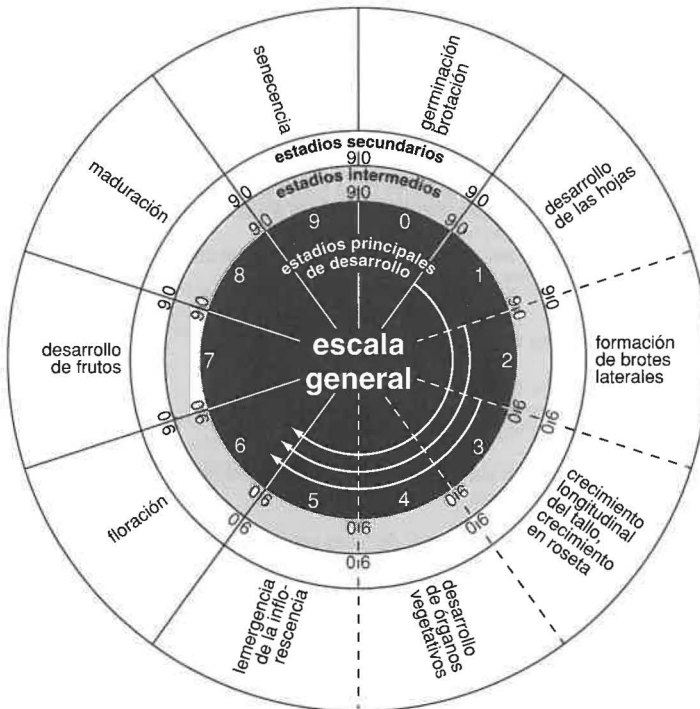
senecencia

germinación brotación

maduración

estadios secundarios

estadios intermedios

desarrollo de las hojas

9|0

9|0

9|0

9|0

9|0

9

0

estadios principales de desarrollo

8

1

9|0

9|0

9|0

desarrollo de frutos

7

escala general

2

formación de brotes laterales

0|6

0|6

0|6

0|6

6

3

crecimiento longitudinal del tallo, crecimiento en roseta

5

4

0|6

0|6

0|6

floración

0|6

0|6

0|6

emergencia de la inflorescencia

desarrollo de órganos vegetativos